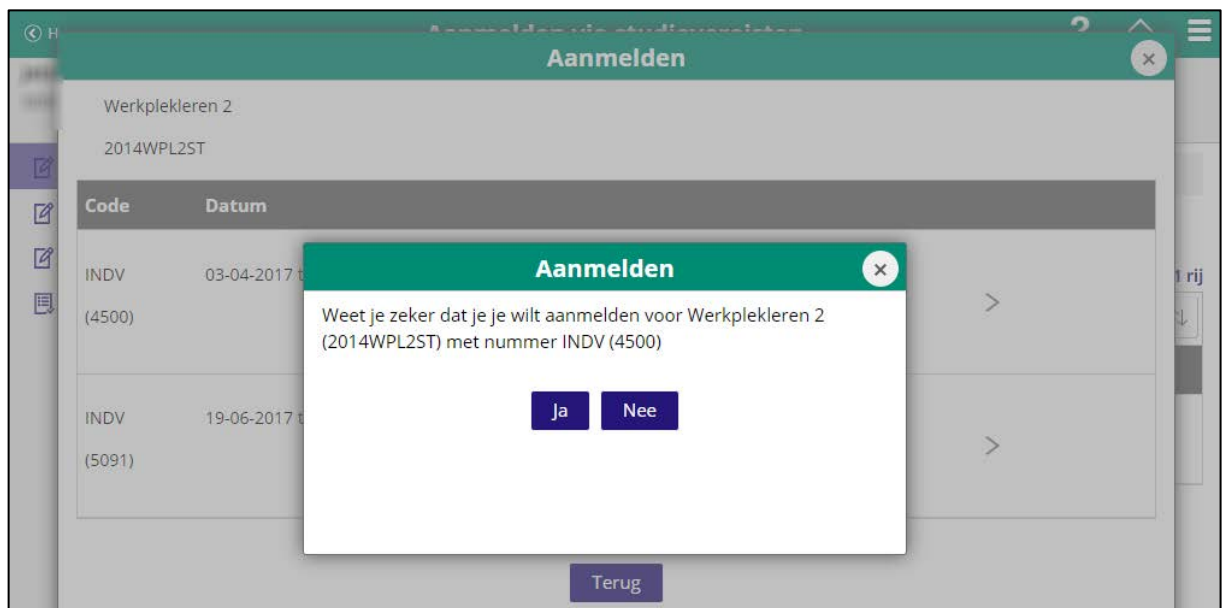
Aanmelden via studievoortgang

Aanmelden

Werkplekleren 2

2014WPL2ST

| Code | Datum |
|---|---|
| INDV (4500) | 03-04-2017 t |
| INDV (5091) | 19-06-2017 t |

1 rij

Aanmelden

Weet je zeker dat je je wilt aanmelden voor Werkplekleren 2 (2014WPL2ST) met nummer INDV (4500)

Ja Nee

Terug